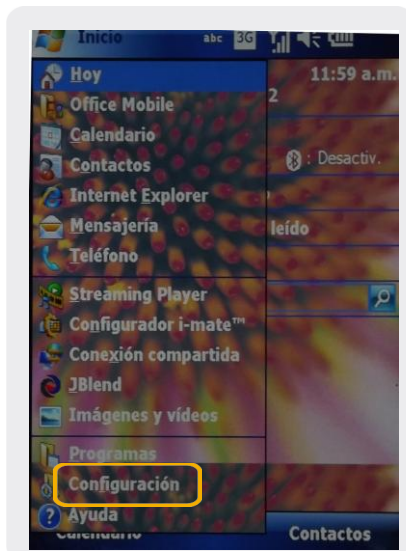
Inicio abc 3G

Hoy
Office Mobile
Calendario
Contactos
Internet Explorer
Mensajería
Teléfono
Streaming Player
Configurador i-mate™
Conexión compartida
JBlend
Imágenes y vídeos
Programas
Configuración
Ayuda

11:59 a.m.
2
: Desactiv.
leído

Calendario
Contactos